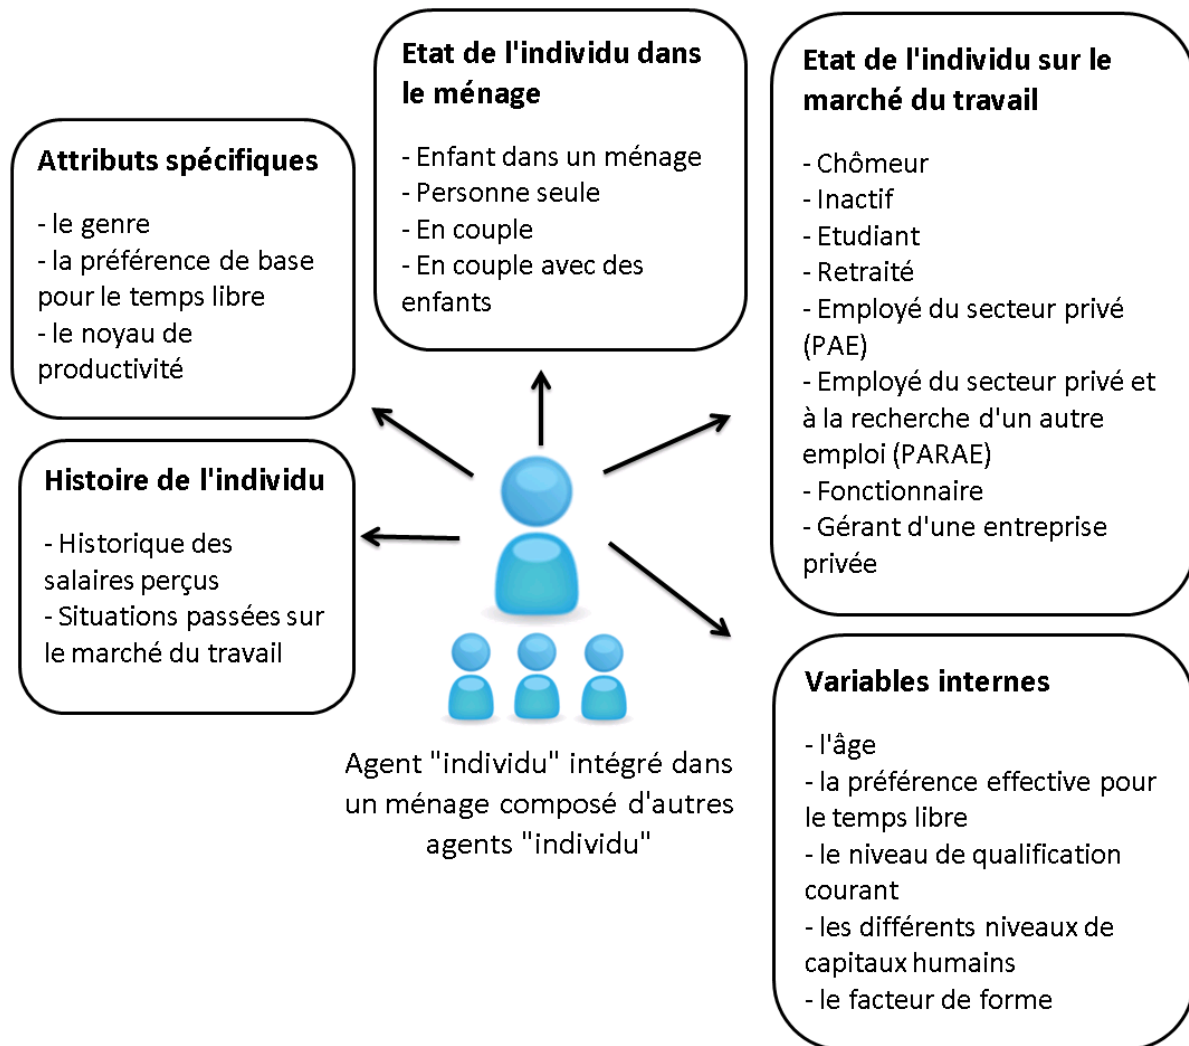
Etat de l'individu dans le ménage

- Enfant dans un ménage
- Personne seule
- En couple
- En couple avec des enfants

Etat de l'individu sur le marché du travail

- Chômeur
- Inactif
- Etudiant
- Retraité
- Employé du secteur privé (PAE)
- Employé du secteur privé et à la recherche d'un autre emploi (PARAE)
- Fonctionnaire
- Gérant d'une entreprise privée

Attributs spécifiques

- le genre
- la préférence de base pour le temps libre
- le noyau de productivité

Histoire de l'individu

- Historique des salaires perçus
- Situations passées sur le marché du travail

Agent "individu" intégré dans un ménage composé d'autres agents "individu"

Variables internes

- l'âge
- la préférence effective pour le temps libre
- le niveau de qualification courant
- les différents niveaux de capitaux humains
- le facteur de forme